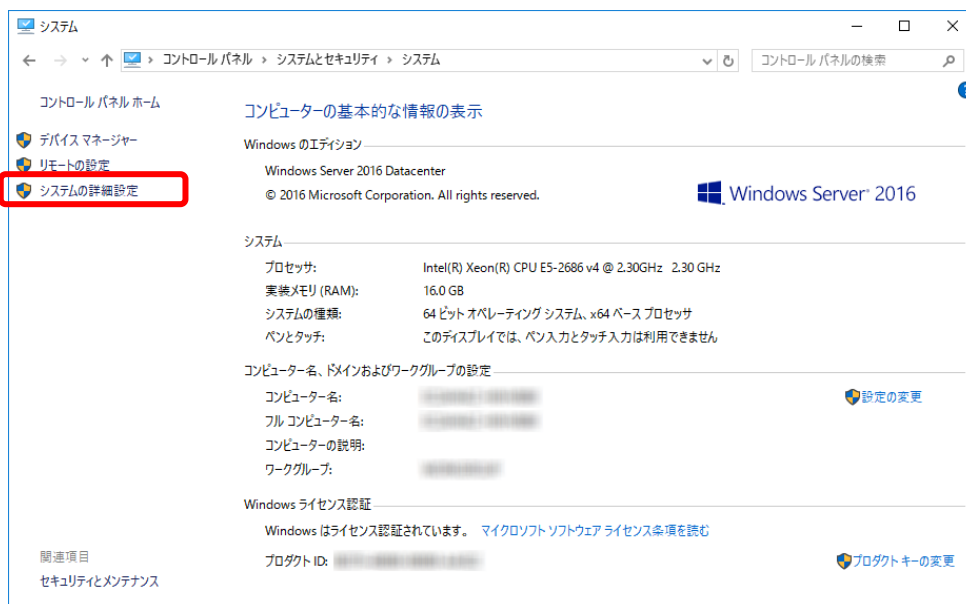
システム

コントロール パネル > システムとセキュリティ > システム

コントロール パネルの検索

コントロール パネル ホーム

デバイス マネージャー

リモートの設定

システムの詳細設定

コンピューターの基本的な情報の表示

Windows のエディション

Windows Server 2016 Datacenter

© 2016 Microsoft Corporation. All rights reserved.

Windows Server 2016

システム

| プロセッサ: | Intel(R) Xeon(R) CPU E5-2686 v4 @ 2.30GHz 2.30 GHz |
|---|---|
| 実装メモリ (RAM): | 16.0 GB |
| システムの種類: | 64 ビット オペレーティング システム、x64 ベース プロセッサ |
| ペンとタッチ: | このディスプレイでは、ペン入力とタッチ入力は利用できません |

コンピューター名、ドメインおよびワークグループの設定

コンピューター名: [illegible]

フル コンピューター名: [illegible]

コンピューターの説明:

ワークグループ: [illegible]

設定の変更

Windows ライセンス認証

Windows はライセンス認証されています。 マイクロソフト ソフトウェア ライセンス条項を読む

プロダクト ID: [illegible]

プロダクト キーの変更

関連項目

セキュリティとメンテナンス